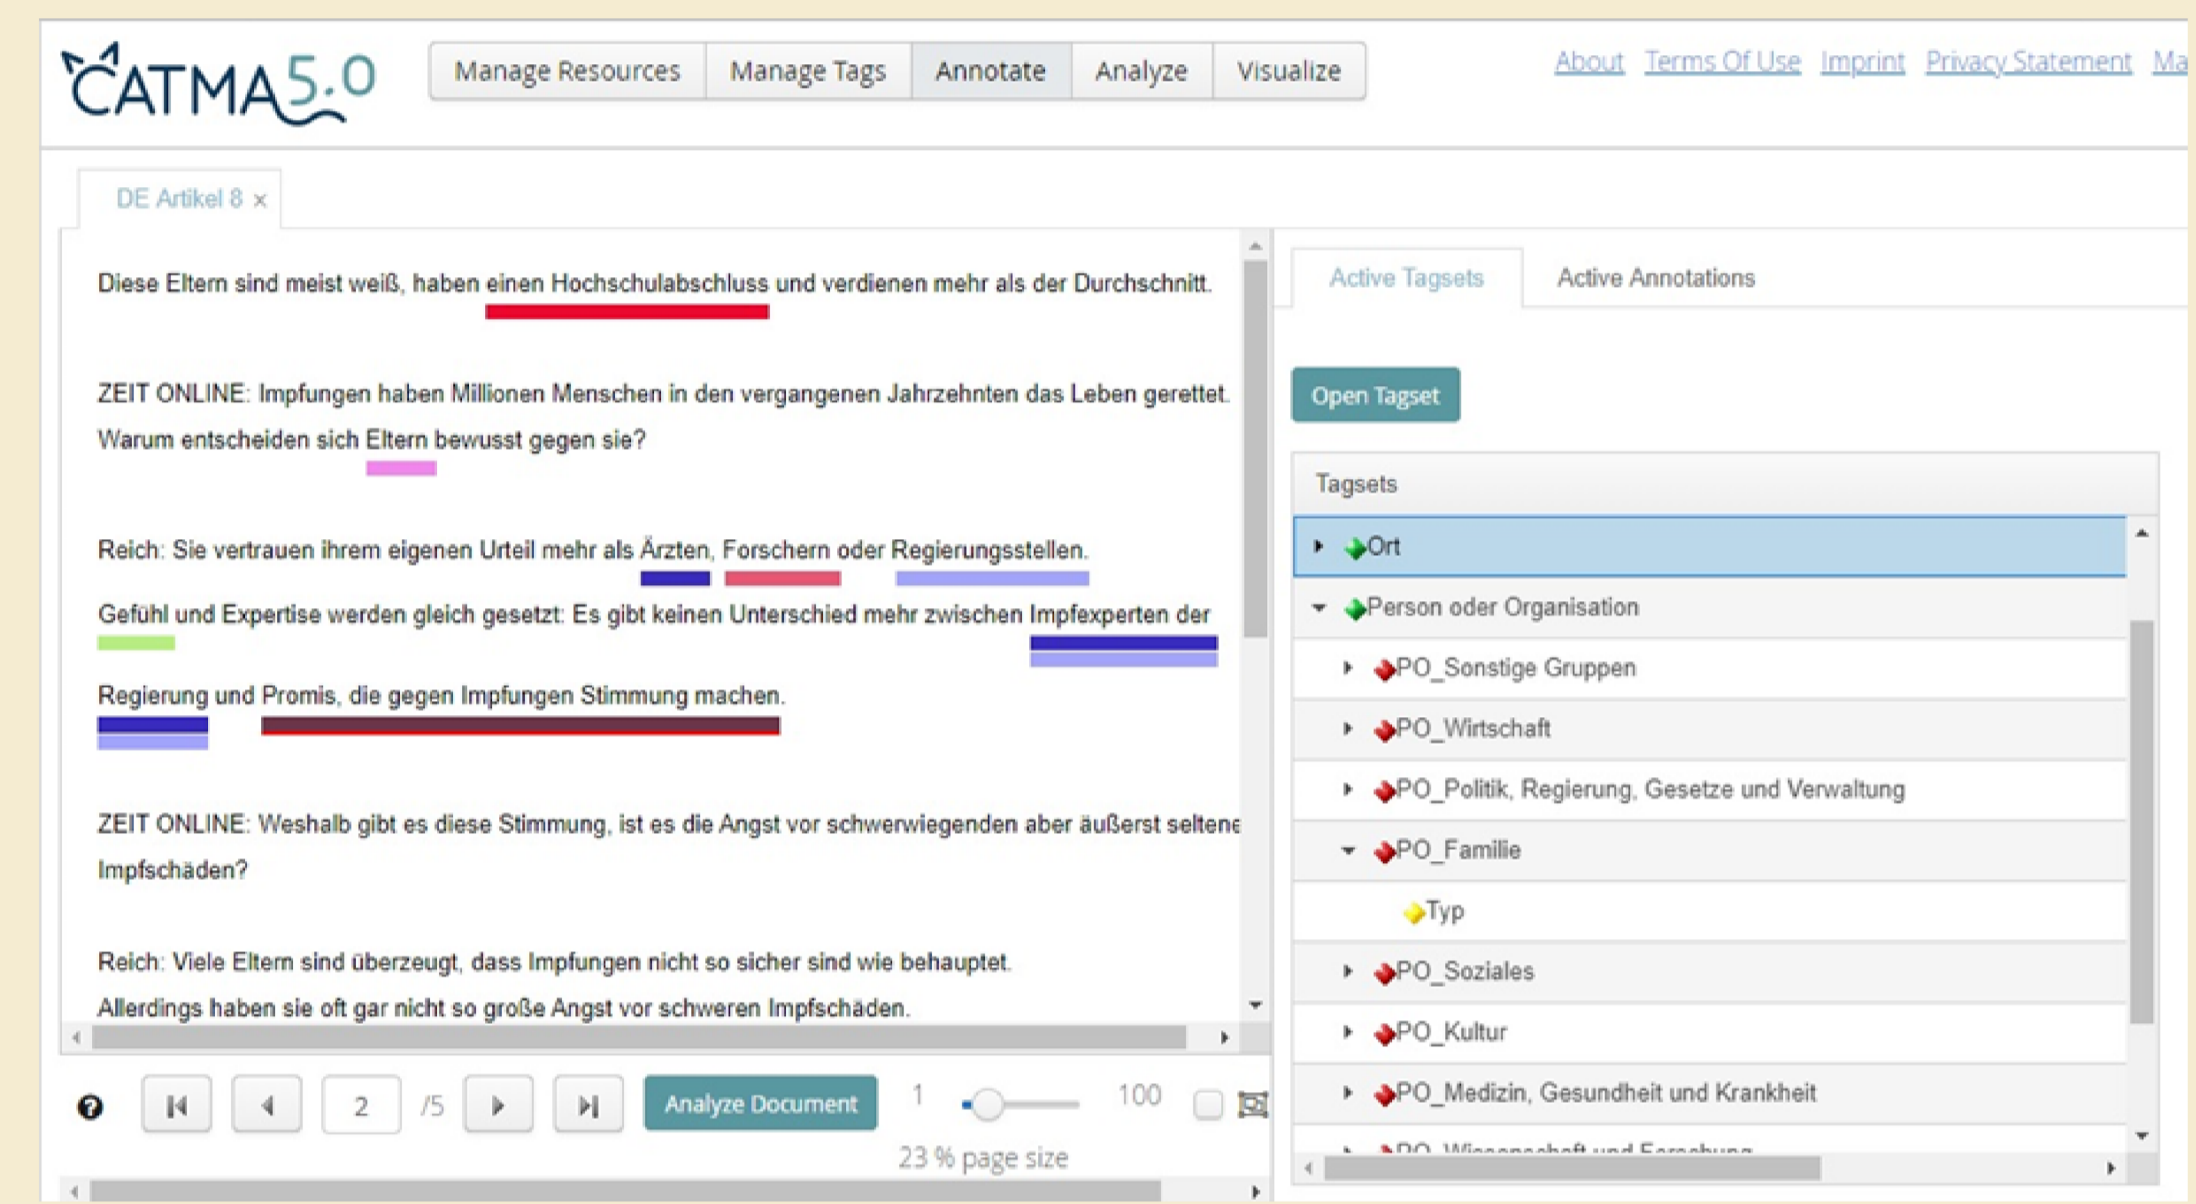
CATMA5.0

Manage Resources | Manage Tags | Annotate | Analyze | Visualize

About Terms Of Use Imprint Privacy Statement Ma

DE Artikel 8 ×

Diese Eltern sind meist weiß, haben einen Hochschulabschluss und verdienen mehr als der Durchschnitt.

ZEIT ONLINE: Impfungen haben Millionen Menschen in den vergangenen Jahrzehnten das Leben gerettet. Warum entscheiden sich Eltern bewusst gegen sie?

Reich: Sie vertrauen ihrem eigenen Urteil mehr als Ärzten, Forschern oder Regierungsstellen. Gefühl und Expertise werden gleich gesetzt: Es gibt keinen Unterschied mehr zwischen Impfexperten der Regierung und Promis, die gegen Impfungen Stimmung machen.

ZEIT ONLINE: Weshalb gibt es diese Stimmung, ist es die Angst vor schwerwiegenden aber äußerst seltene Impfschäden?

Reich: Viele Eltern sind überzeugt, dass Impfungen nicht so sicher sind wie behauptet. Allerdings haben sie oft gar nicht so große Angst vor schweren Impfschäden.

2 /5 Analyze Document 1 100

23 % page size

Active Tagsets | Active Annotations

Open Tagset

Tagsets

Ort
Person oder Organisation
PO_Sonstige Gruppen
PO_Wirtschaft
PO_Politik, Regierung, Gesetze und Verwaltung
PO_Familie
Typ
PO_Soziales
PO_Kultur
PO_Medizin, Gesundheit und Krankheit
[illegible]